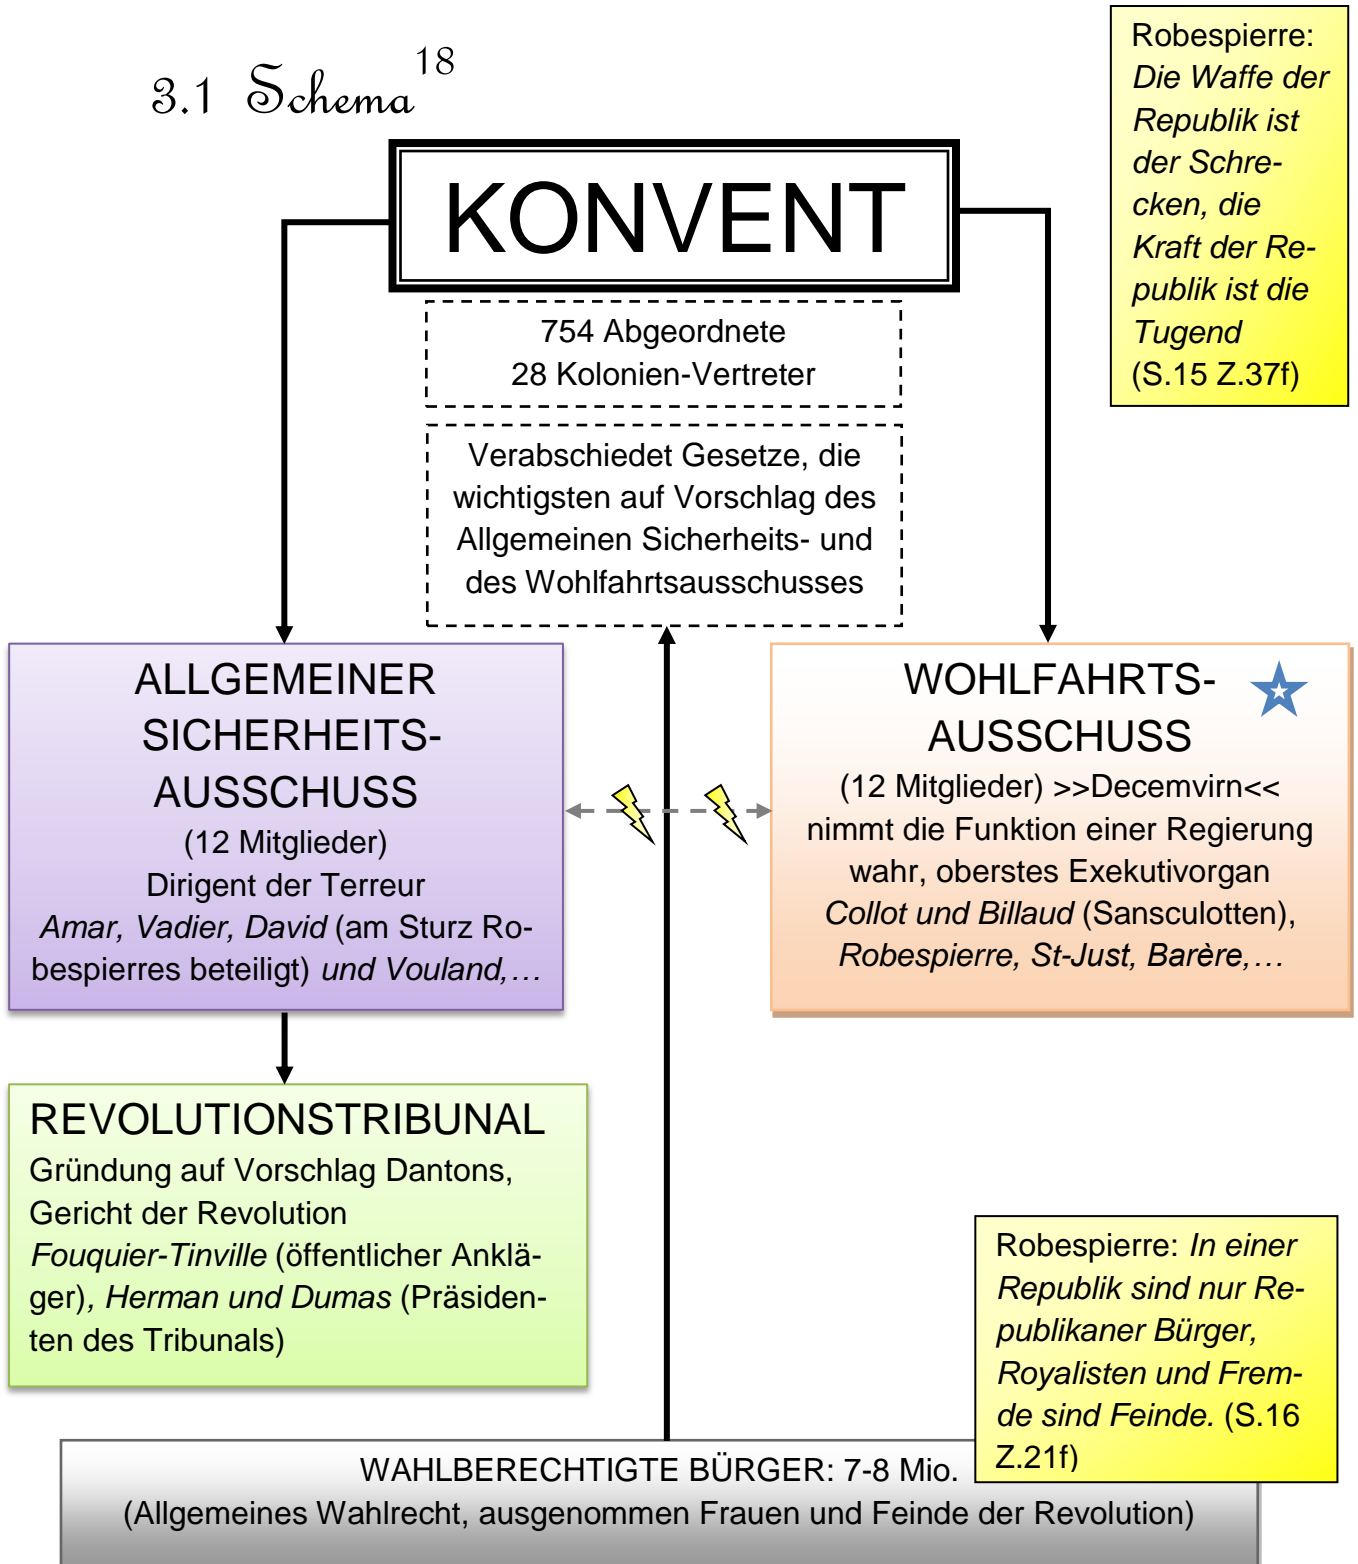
3.1 Schema$^{18}$

Robespierre: *Die Waffe der Republik ist der Schrecken, die Kraft der Republik ist die Tugend* (S.15 Z.37f)

KONVENT

754 Abgeordnete
28 Kolonien-Vertreter

Verabschiedet Gesetze, die wichtigsten auf Vorschlag des Allgemeinen Sicherheits- und des Wohlfahrtsausschusses

ALLGEMEINER SICHERHEITS-AUSSCHUSS
(12 Mitglieder)
Dirigent der Terreur
*Amar, Vadier, David* (am Sturz Robespierres beteiligt) *und Vouland,…*

WOHLFAHRTS-AUSSCHUSS
(12 Mitglieder) >>Decemvirn<<
nimmt die Funktion einer Regierung wahr, oberstes Exekutivorgan
*Collot und Billaud* (Sansculotten), *Robespierre, St-Just, Barère,…*

REVOLUTIONSTRIBUNAL
Gründung auf Vorschlag Dantons, Gericht der Revolution
*Fouquier-Tinville* (öffentlicher Ankläger)*, Herman und Dumas* (Präsidenten des Tribunals)

Robespierre: *In einer Republik sind nur Republikaner Bürger, Royalisten und Fremde sind Feinde.* (S.16 Z.21f)

WAHLBERECHTIGTE BÜRGER: 7-8 Mio.
(Allgemeines Wahlrecht, ausgenommen Frauen und Feinde der Revolution)